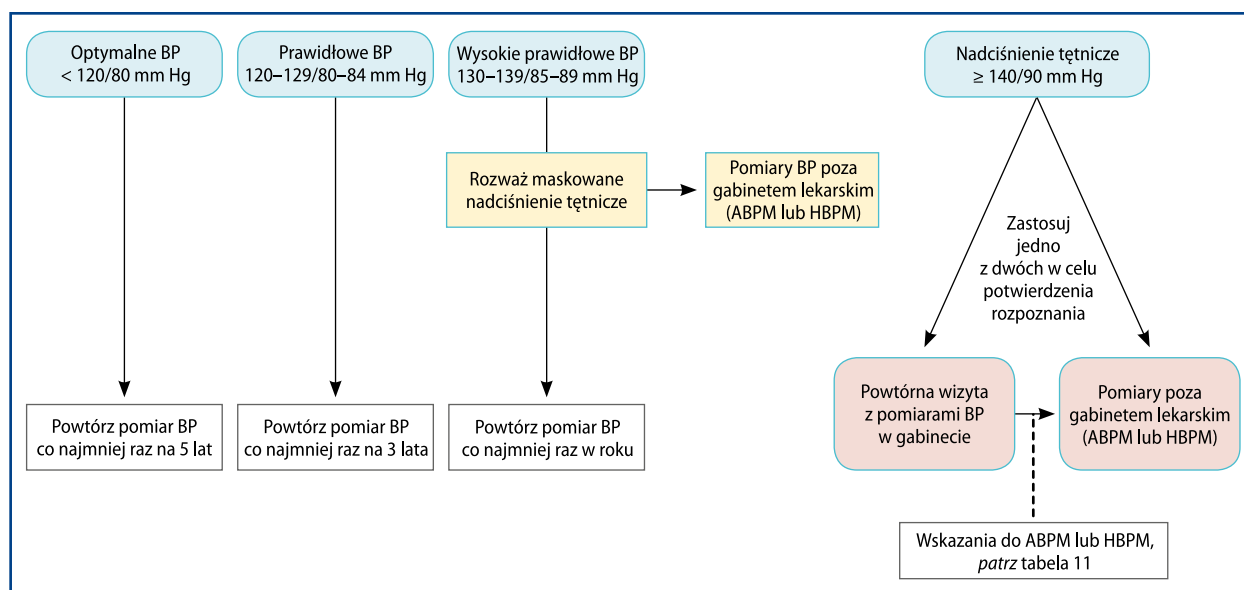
Optymalne BP
< 120/80 mm Hg

Prawidłowe BP
120–129/80–84 mm Hg

Wysokie prawidłowe BP
130–139/85–89 mm Hg

Nadciśnienie tętnicze
≥ 140/90 mm Hg

Rozważ maskowane nadciśnienie tętnicze

Pomiary BP poza gabinetem lekarskim (ABPM lub HBPM)

Zastosuj jedno z dwóch w celu potwierdzenia rozpoznania

Powtórna wizyta z pomiarami BP w gabinecie

Pomiary poza gabinetem lekarskim (ABPM lub HBPM)

Powtórz pomiar BP co najmniej raz na 5 lat

Powtórz pomiar BP co najmniej raz na 3 lata

Powtórz pomiar BP co najmniej raz w roku

Wskazania do ABPM lub HBPM, *patrz* tabela 11